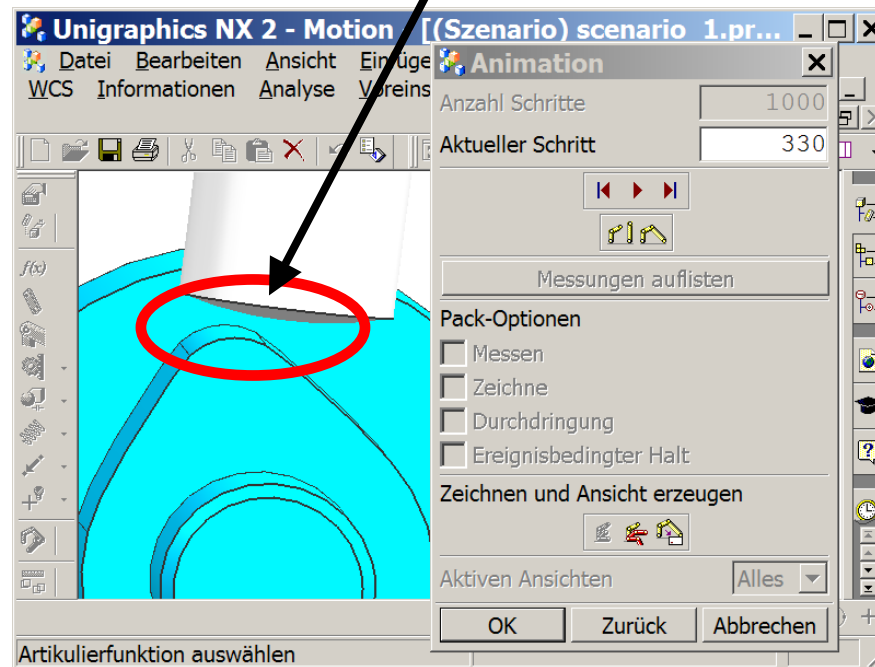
Unigraphics NX 2 - Motion [(Szenario) scenario 1.pr...

Datei Bearbeiten Ansicht Einfüge
WCS Informationen Analyse Voreins

f(x)

Animation

Anzahl Schritte 1000
Aktueller Schritt 330

Messungen auflisten

Pack-Optionen
Messen
Zeichne
Durchdringung
Ereignisbedingter Halt

Zeichnen und Ansicht erzeugen

Aktiven Ansichten Alles

OK Zurück Abbrechen

Artikulierfunktion auswählen